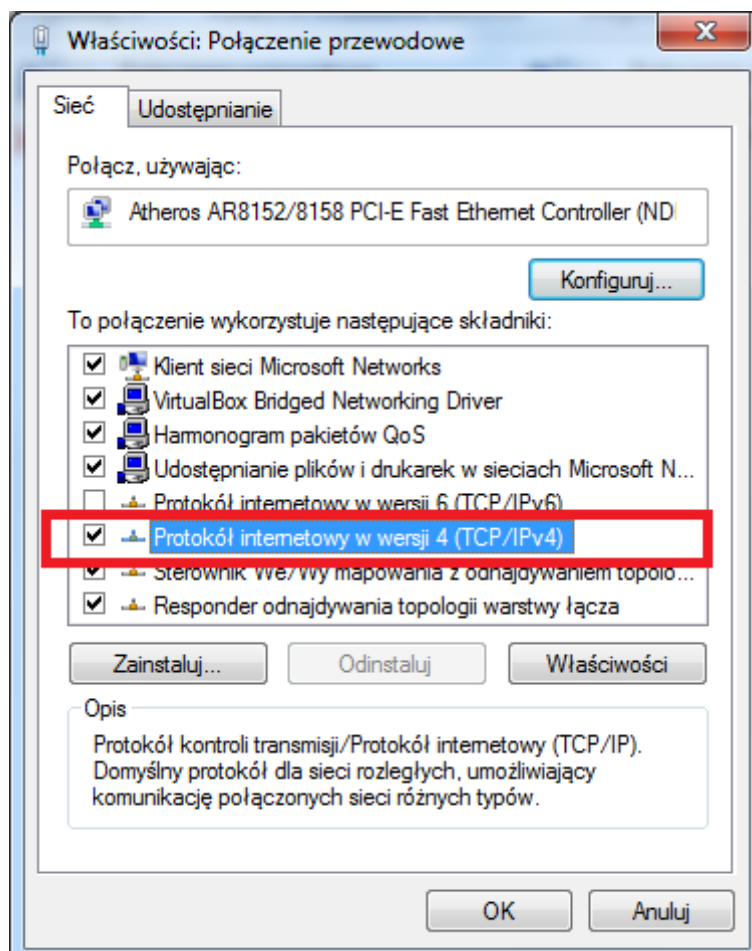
Właściwości: Połączenie przewodowe

Sieć | Udostępnianie

Połącz, używając:

Atheros AR8152/8158 PCI-E Fast Ethernet Controller (NDI

Konfiguruj...

To połączenie wykorzystuje następujące składniki:

Klient sieci Microsoft Networks
VirtualBox Bridged Networking Driver
Harmonogram pakietów QoS
Udostępnianie plików i drukarek w sieciach Microsoft N...
Protokół internetowy w wersji 6 (TCP/IPv6)
Protokół internetowy w wersji 4 (TCP/IPv4)
Sterownik We/Wy mapowania z odnajdywaniem topolo...
Responder odnajdywania topologii warstwy łącza

Zainstaluj... | Odinstaluj | Właściwości

Opis

Protokół kontroli transmisji/Protokół internetowy (TCP/IP). Domyślny protokół dla sieci rozległych, umożliwiający komunikację połączonych sieci różnych typów.

OK | Anuluj